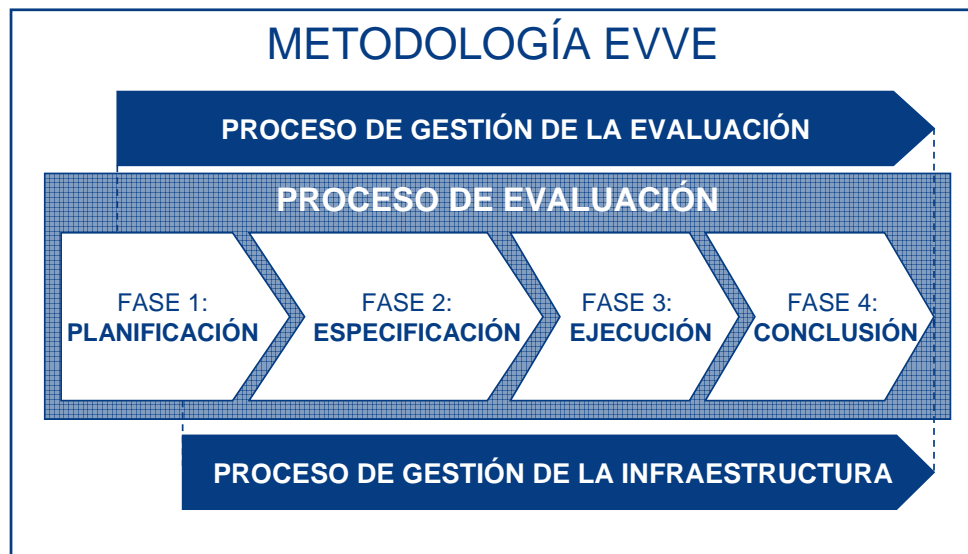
METODOLOGÍA EVVE

PROCESO DE GESTIÓN DE LA EVALUACIÓN

PROCESO DE EVALUACIÓN

FASE 1: PLANIFICACIÓN

FASE 2: ESPECIFICACIÓN

FASE 3: EJECUCIÓN

FASE 4: CONCLUSIÓN

PROCESO DE GESTIÓN DE LA INFRAESTRUCTURA